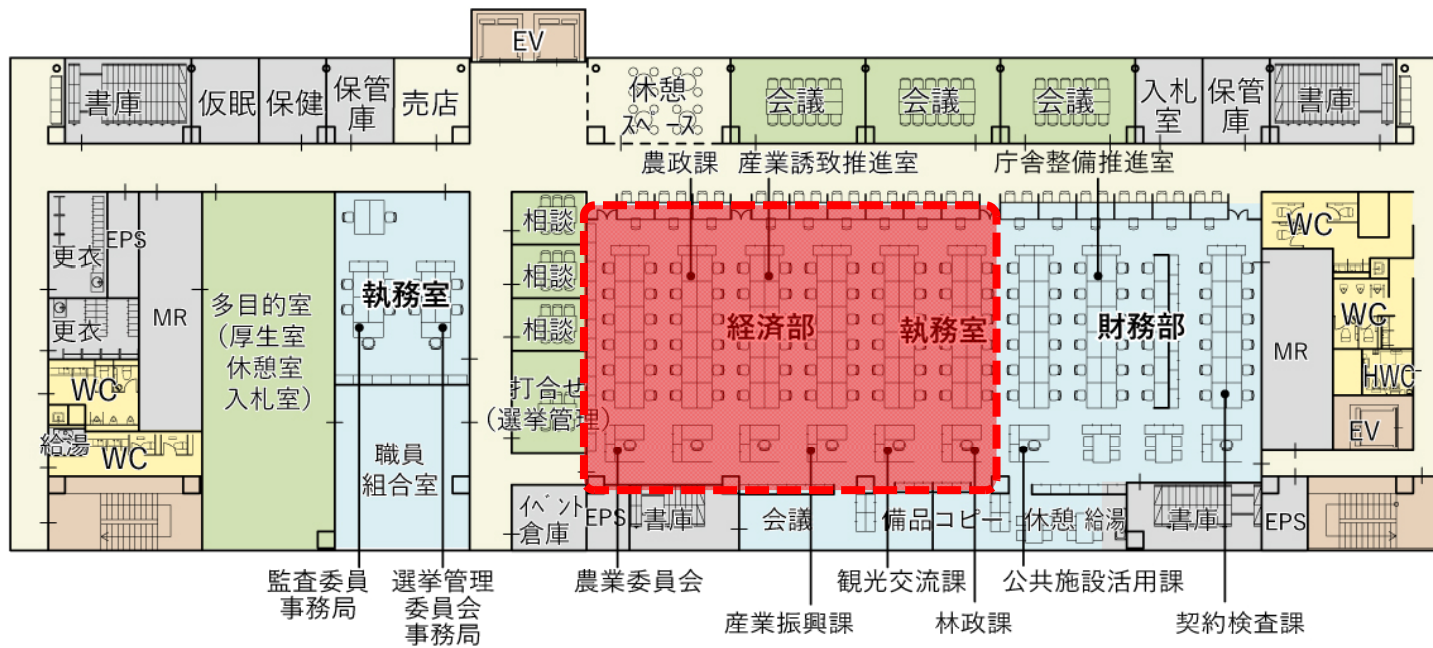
EV

書庫 仮眠 保健 保管庫 売店

休憩スペース 会議 会議 会議 入札室 保管庫 書庫

農政課 産業誘致推進室 庁舎整備推進室

EPS
更衣
更衣
MR
WC
給湯 WC

多目的室（厚生室 休憩室 入札室）

執務室

職員組合室

相談
相談
相談
打合せ（選挙管理）

経済部 執務室

財務部

WC
WC
MR
HWC
EV

イベント倉庫 EPS 書庫 会議 備品 コピー 休憩 給湯 書庫 EPS

監査委員事務局
選挙管理委員会事務局
農業委員会
産業振興課
観光交流課
林政課
公共施設活用課
契約検査課